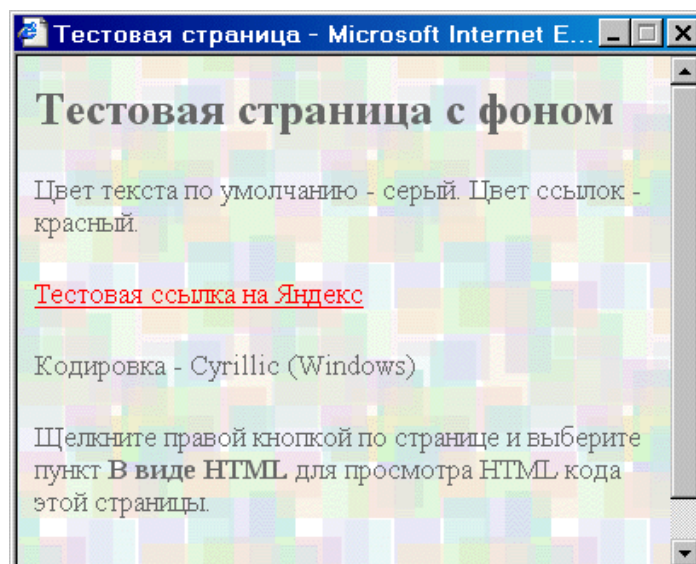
Тестовая страница - Microsoft Internet E...

Тестовая страница с фоном

Цвет текста по умолчанию - серый. Цвет ссылок - красный.

Тестовая ссылка на Яндекс

Кодировка - Cyrillic (Windows)

Щелкните правой кнопкой по странице и выберите пункт **В виде HTML** для просмотра HTML кода этой страницы.